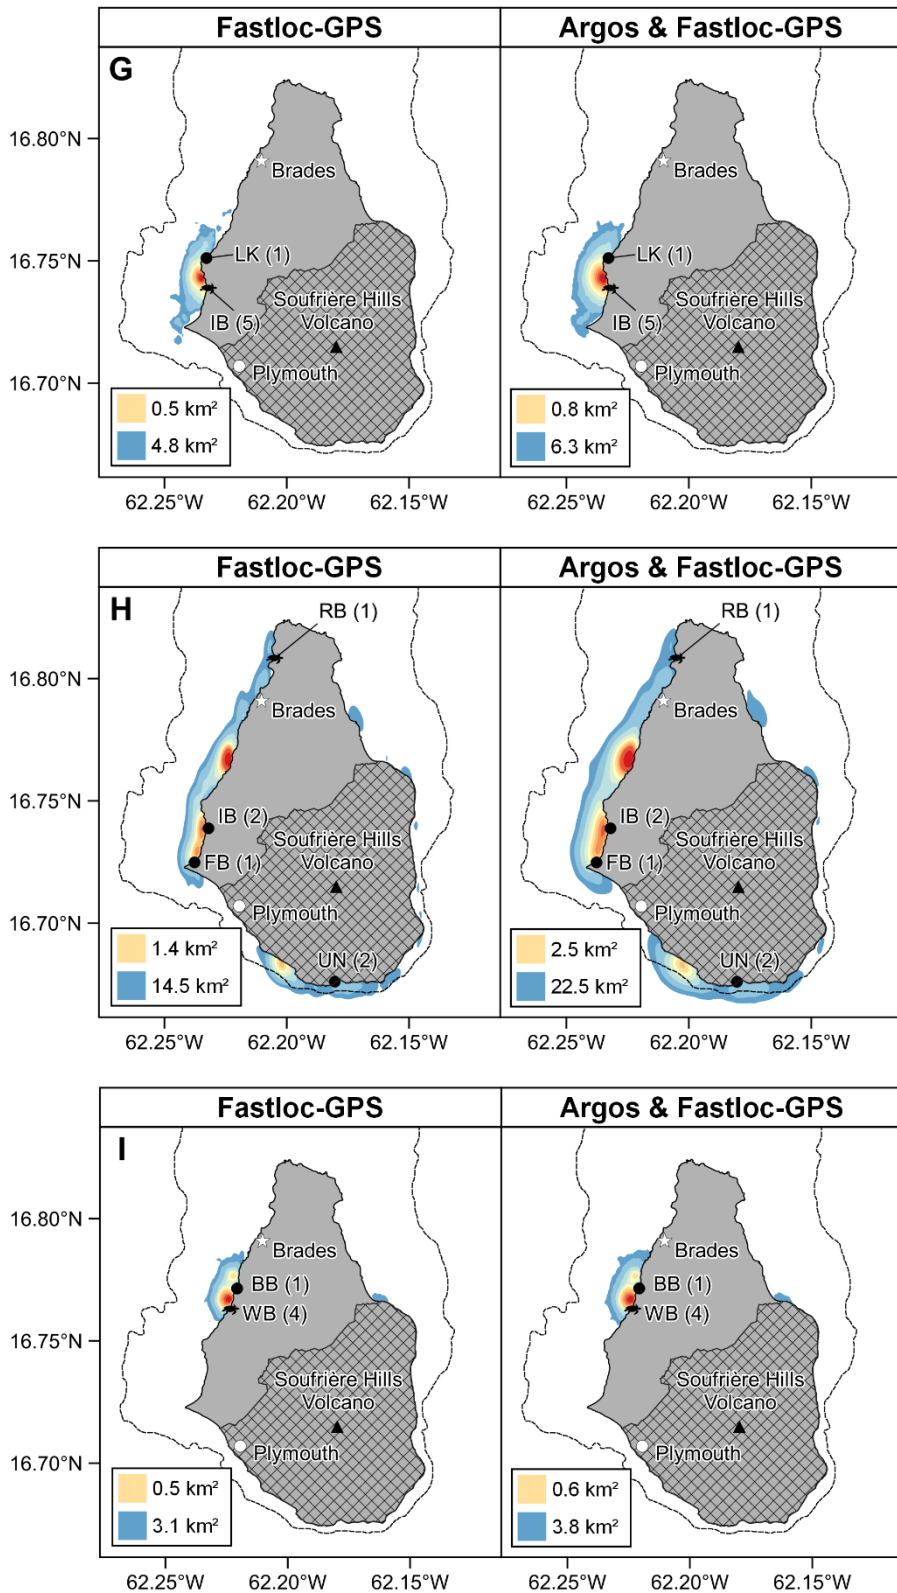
Fastloc-GPS

G

16.80°N
16.75°N
16.70°N

Brades
LK (1)
IB (5)
Soufrière Hills Volcano
Plymouth

0.5 km²
4.8 km²

62.25°W 62.20°W 62.15°W

Argos & Fastloc-GPS

Brades
LK (1)
IB (5)
Soufrière Hills Volcano
Plymouth

0.8 km²
6.3 km²

62.25°W 62.20°W 62.15°W

Fastloc-GPS

H

16.80°N
16.75°N
16.70°N

RB (1)
Brades
IB (2)
FB (1)
Soufrière Hills Volcano
Plymouth
UN (2)

1.4 km²
14.5 km²

62.25°W 62.20°W 62.15°W

Argos & Fastloc-GPS

RB (1)
Brades
IB (2)
FB (1)
Soufrière Hills Volcano
Plymouth
UN (2)

2.5 km²
22.5 km²

62.25°W 62.20°W 62.15°W

Fastloc-GPS

I

16.80°N
16.75°N
16.70°N

Brades
BB (1)
WB (4)
Soufrière Hills Volcano
Plymouth

0.5 km²
3.1 km²

62.25°W 62.20°W 62.15°W

Argos & Fastloc-GPS

Brades
BB (1)
WB (4)
Soufrière Hills Volcano
Plymouth

0.6 km²
3.8 km²

62.25°W 62.20°W 62.15°W